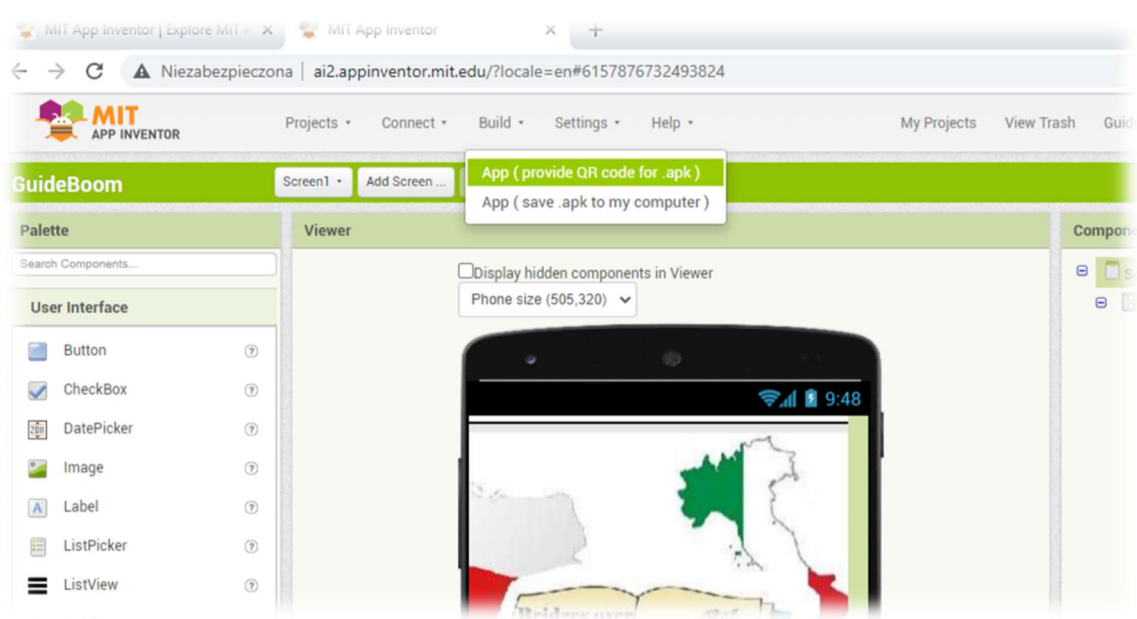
MIT App Inventor | Explore MIT A ×   MIT App Inventor ×   +

Niezabezpieczona | ai2.appinventor.mit.edu/?locale=en#6157876732493824

MIT APP INVENTOR   Projects ▾   Connect ▾   Build ▾   Settings ▾   Help ▾   My Projects   View Trash   Guid

GuideBoom   Screen1 ▾   Add Screen ...

App ( provide QR code for .apk )
App ( save .apk to my computer )

Palette
Search Components...
User Interface
Button
CheckBox
DatePicker
Image
Label
ListPicker
ListView

Viewer
Display hidden components in Viewer
Phone size (505,320)

9:48

Compon

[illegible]